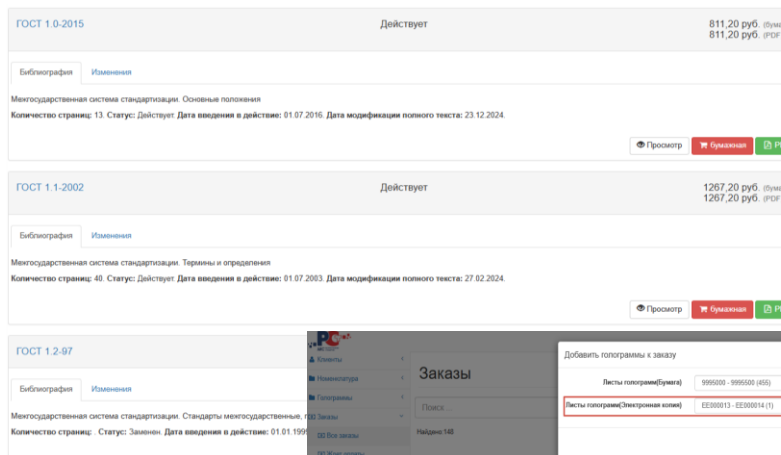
ГОСТ 1.0-2015

Действует

811,20 руб. (бума

811,20 руб. (PDF

Библиография Изменения

Межгосударственная система стандартизации. Основные положения

Количество страниц: 13. Статус: Действует. Дата введения в действие: 01.07.2016. Дата модификации полного текста: 23.12.2024.

Просмотр бумажная P

ГОСТ 1.1-2002

Действует

1267,20 руб. (бума

1267,20 руб. (PDF

Библиография Изменения

Межгосударственная система стандартизации. Термины и определения

Количество страниц: 40. Статус: Действует. Дата введения в действие: 01.07.2003. Дата модификации полного текста: 27.02.2024.

Просмотр бумажная P

ГОСТ 1.2-97

Библиография Изменения

Межгосударственная система стандартизации. Стандарты межгосударственные, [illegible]

Количество страниц: . Статус: Заменен. Дата введения в действие: 01.01.199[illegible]

Клиенты

Номенклатура

Голограммы

Заказы

Все заказы

Заказы

Поиск...

Найдено 148

Добавить голограммы к заказу

Листы голограмм(Бумага)

9995000 - 9995500 (455)

Листы голограмм(Электронная копия)

EE000013 - EE000014 (1)